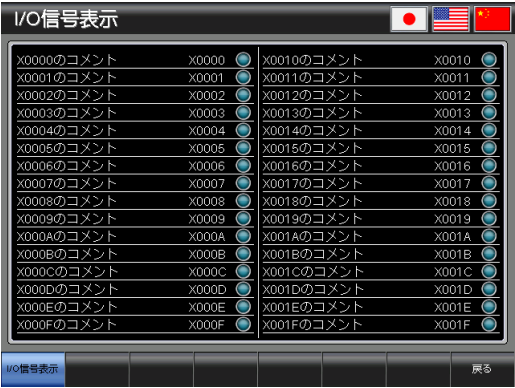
I/O信号表示

| | | | |
|---|---|---|---|
| X0000のコメント | X0000 | X0010のコメント | X0010 |
| X0001のコメント | X0001 | X0011のコメント | X0011 |
| X0002のコメント | X0002 | X0012のコメント | X0012 |
| X0003のコメント | X0003 | X0013のコメント | X0013 |
| X0004のコメント | X0004 | X0014のコメント | X0014 |
| X0005のコメント | X0005 | X0015のコメント | X0015 |
| X0006のコメント | X0006 | X0016のコメント | X0016 |
| X0007のコメント | X0007 | X0017のコメント | X0017 |
| X0008のコメント | X0008 | X0018のコメント | X0018 |
| X0009のコメント | X0009 | X0019のコメント | X0019 |
| X000Aのコメント | X000A | X001Aのコメント | X001A |
| X000Bのコメント | X000B | X001Bのコメント | X001B |
| X000Cのコメント | X000C | X001Cのコメント | X001C |
| X000Dのコメント | X000D | X001Dのコメント | X001D |
| X000Eのコメント | X000E | X001Eのコメント | X001E |
| X000Fのコメント | X000F | X001Fのコメント | X001F |

I/O信号表示

戻る